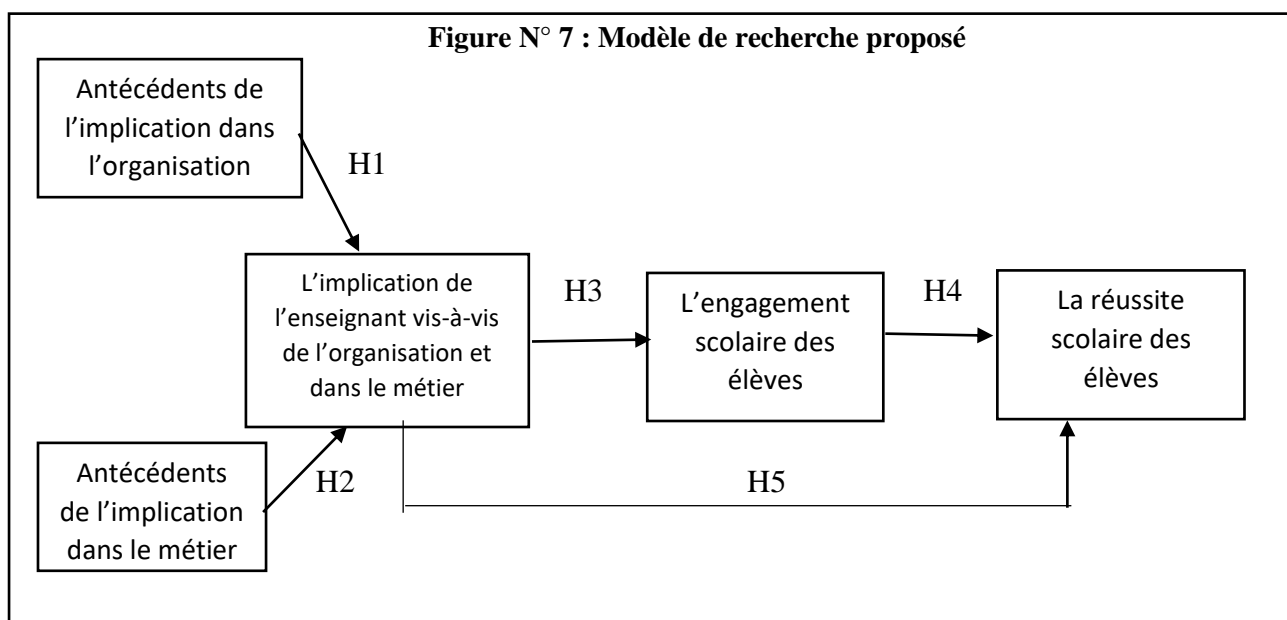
Figure N° 7 : Modèle de recherche proposé

Antécédents de l'implication dans l'organisation

H1

L'implication de l'enseignant vis-à-vis de l'organisation et dans le métier

H3

L'engagement scolaire des élèves

H4

La réussite scolaire des élèves

Antécédents de l'implication dans le métier

H2

H5